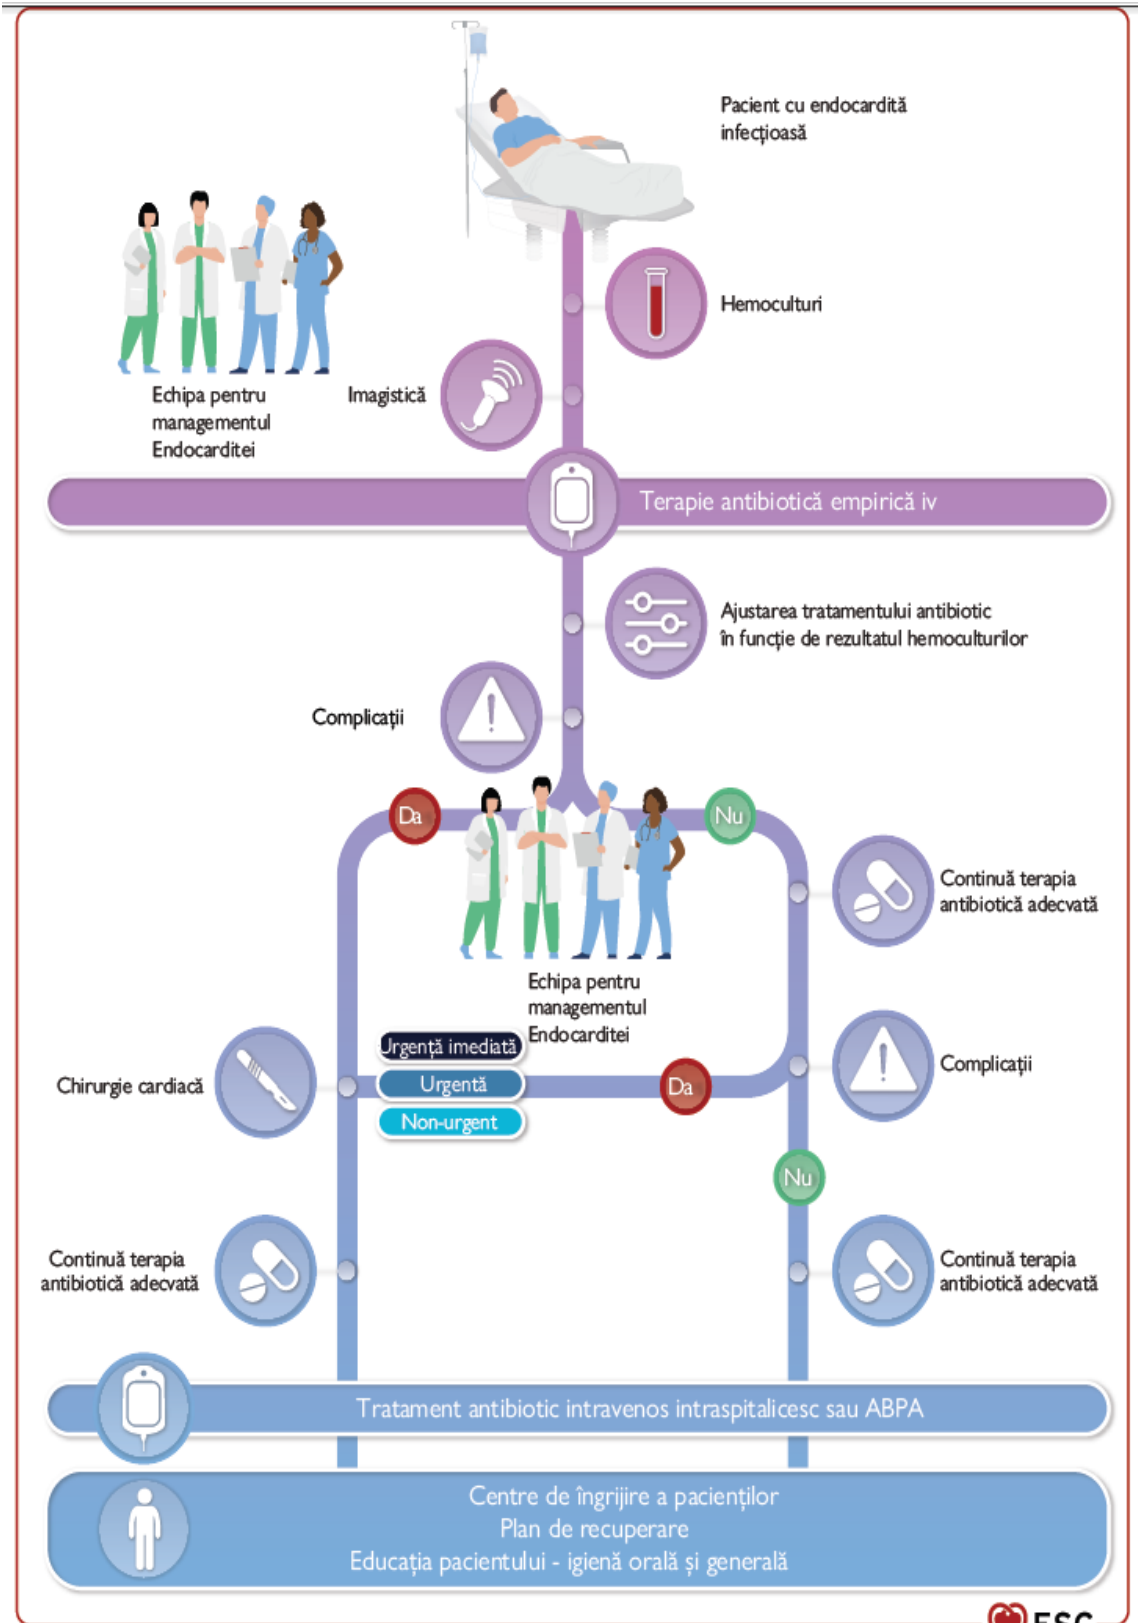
Pacient cu endocardită infecțioasă

Hemoculturi

Echipa pentru managementul Endocarditei

Imagistică

Terapie antibiotică empirică iv

Ajustarea tratamentului antibiotic în funcție de rezultatul hemoculturilor

Complicații

Da

Nu

Continuă terapia antibiotică adecvată

Echipa pentru managementul Endocarditei

Urgență imediată

Urgentă

Non-urgent

Chirurgie cardiacă

Da

Complicații

Nu

Continuă terapia antibiotică adecvată

Continuă terapia antibiotică adecvată

Tratament antibiotic intravenos intraspitalicesc sau ABPA

Centre de îngrijire a pacienților
Plan de recuperare
Educația pacientului - igienă orală și generală

ESC